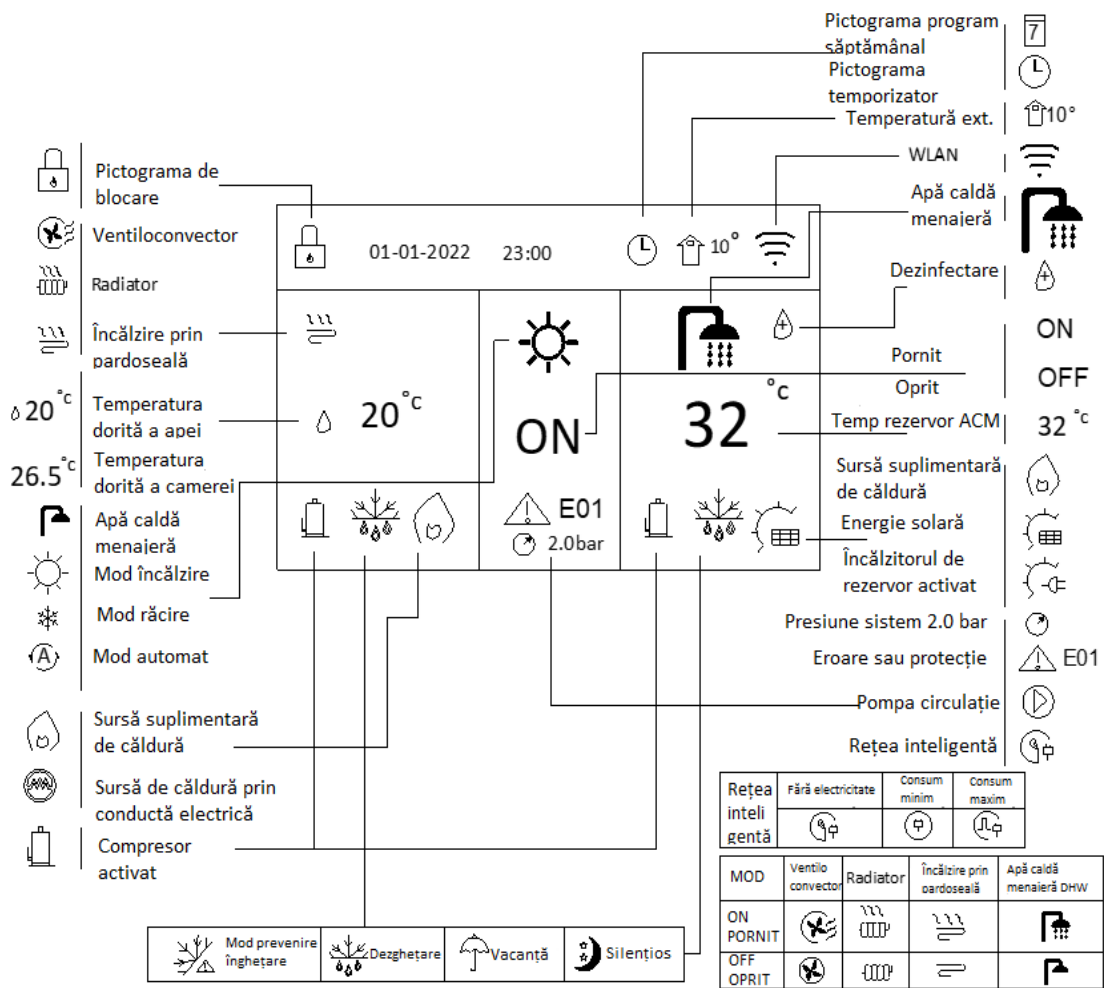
Pictograma program săptămânal
7
Pictograma temporizator
Temperatură ext.
10°
WLAN
Apă caldă menajeră
Pictograma de blocare
Ventiloconvector
Radiator
Încălzire prin pardoseală
$20^{\circ C}$
Temperatura dorită a apei
$26.5^{\circ C}$
Temperatura dorită a camerei
Apă caldă menajeră
Mod încălzire
Mod răcire
Mod automat

01-01-2022 23:00
10°
20 °c
ON
32 °c
E01
2.0bar

Dezinfectare
ON
Pornit
OFF
Oprit
Temp rezervor ACM
$32^{\circ C}$
Sursă suplimentară de căldură
Energie solară
Încălzitorul de rezervor activat
Presiune sistem 2.0 bar
Eroare sau protecție
E01
Pompa circulație
Rețea inteligentă

Sursă suplimentară de căldură
Sursă de căldură prin conductă electrică
Compresor activat

| Rețea inteligentă | Fără electricitate | Consum minim | Consum maxim |
|---|---|---|---|

| MOD | Ventilo convector | Radiator | Încălzire prin pardoseală | Apă caldă menajeră DHW |
|---|---|---|---|---|
| ON PORNIT | | | | |
| OFF OPRIT | | | | |

Mod prevenire înghețare
Dezghețare
Vacanță
Silențios